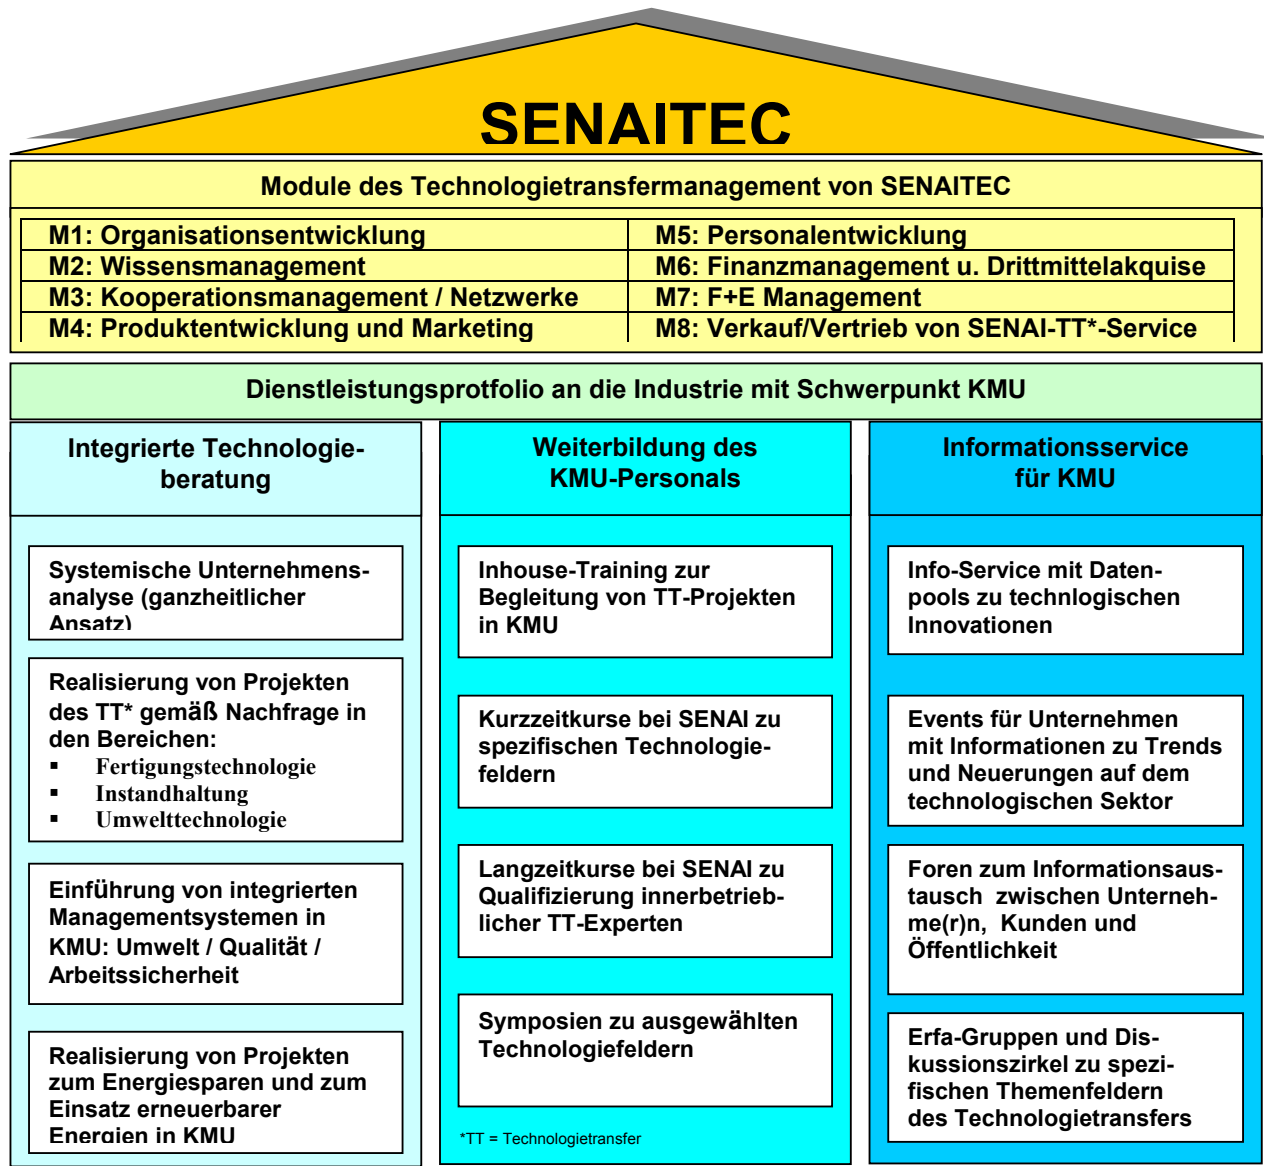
SENAITEC

Module des Technologietransfermanagement von SENAITEC

| | |
|---|---|
| M1: Organisationsentwicklung | M5: Personalentwicklung |
| M2: Wissensmanagement | M6: Finanzmanagement u. Drittmittelakquise |
| M3: Kooperationsmanagement / Netzwerke | M7: F+E Management |
| M4: Produktentwicklung und Marketing | M8: Verkauf/Vertrieb von SENAI-TT*-Service |

Dienstleistungsprotfolio an die Industrie mit Schwerpunkt KMU

Integrierte Technologieberatung

Systemische Unternehmensanalyse (ganzheitlicher Ansatz)

Realisierung von Projekten des TT* gemäß Nachfrage in den Bereichen:
▪ Fertigungstechnologie
▪ Instandhaltung
▪ Umwelttechnologie

Einführung von integrierten Managementsystemen in KMU: Umwelt / Qualität / Arbeitssicherheit

Realisierung von Projekten zum Energiesparen und zum Einsatz erneuerbarer Energien in KMU

Weiterbildung des KMU-Personals

Inhouse-Training zur Begleitung von TT-Projekten in KMU

Kurzzeitkurse bei SENAI zu spezifischen Technologiefeldern

Langzeitkurse bei SENAI zu Qualifizierung innerbetrieblicher TT-Experten

Symposien zu ausgewählten Technologiefeldern

*TT = Technologietransfer

Informationsservice für KMU

Info-Service mit Datenpools zu technologischen Innovationen

Events für Unternehmen mit Informationen zu Trends und Neuerungen auf dem technologischen Sektor

Foren zum Informationsaustausch zwischen Unternehme(r)n, Kunden und Öffentlichkeit

Erfa-Gruppen und Diskussionszirkel zu spezifischen Themenfeldern des Technologietransfers